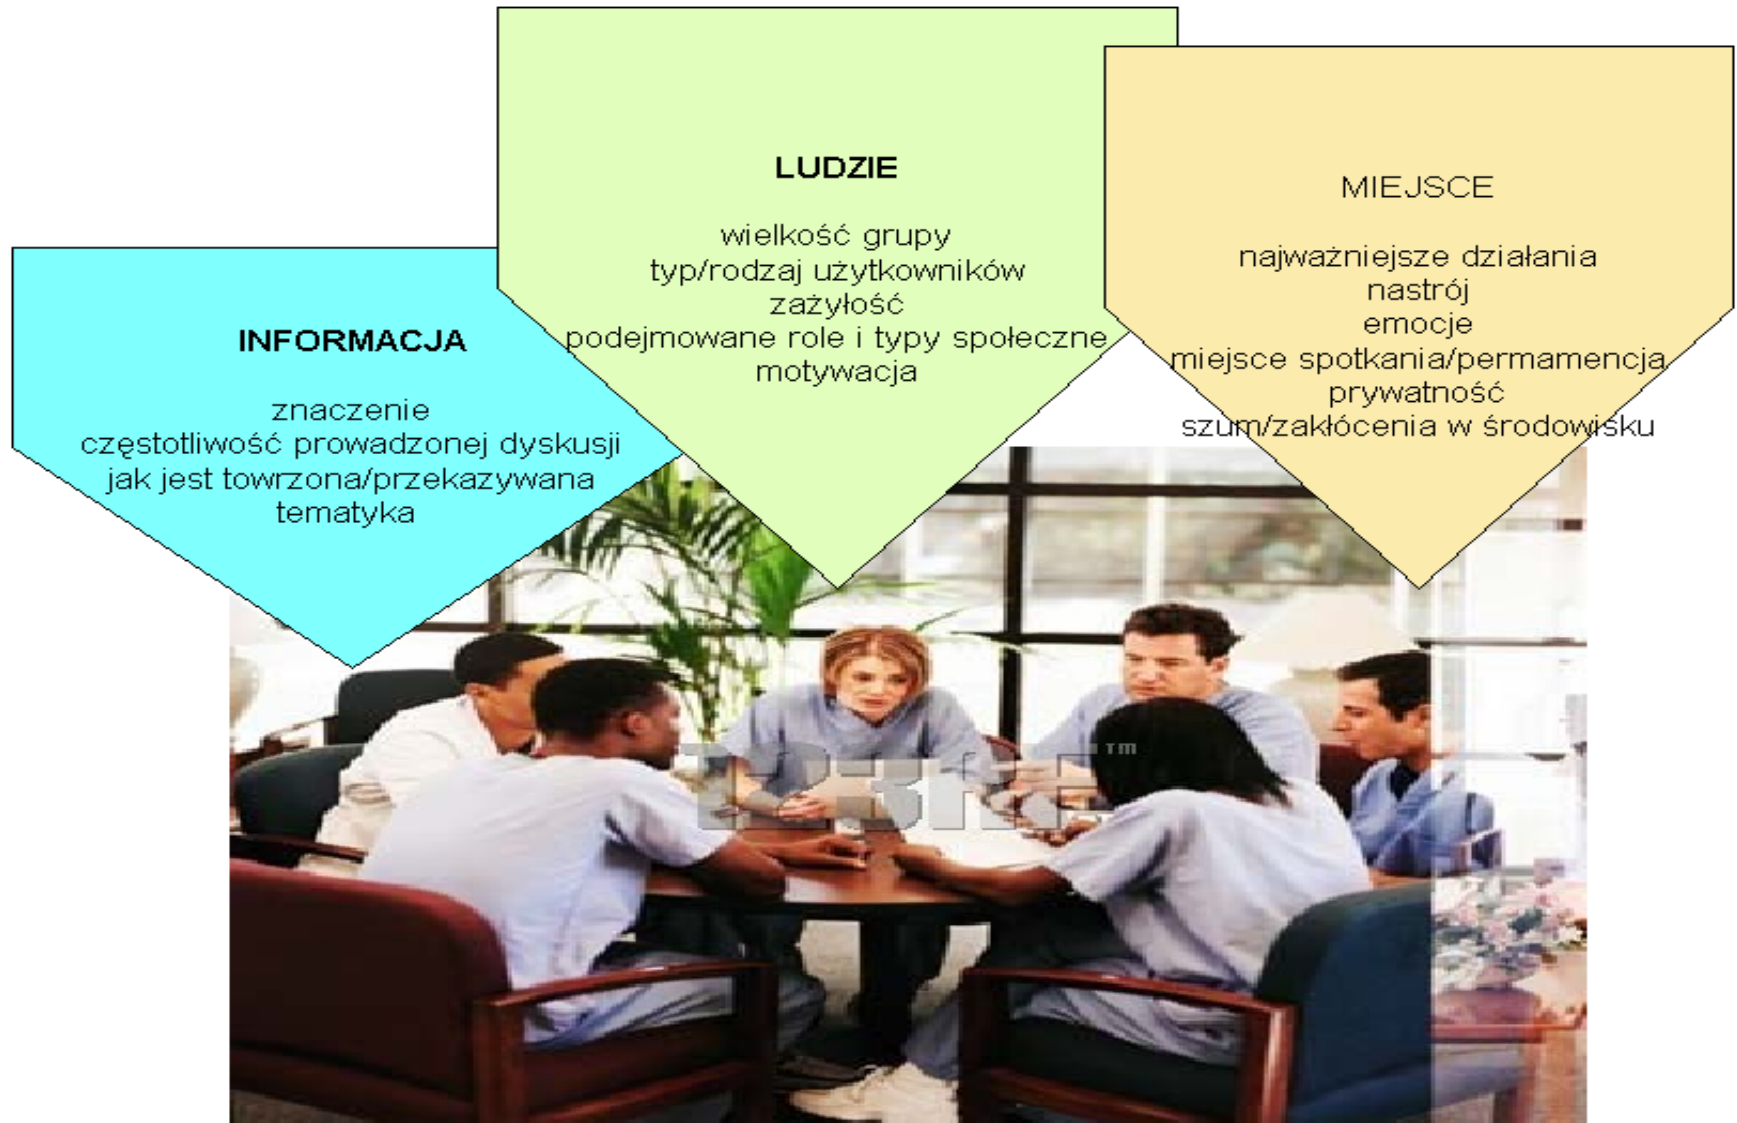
INFORMACJA

znaczenie
częstotliwość prowadzonej dyskusji
jak jest towrzona/przekazywana
tematyka

LUDZIE

wielkość grupy
typ/rodzaj użytkowników
zażyłość
podejmowane role i typy społeczne
motywacja

MIEJSCE

najważniejsze działania
nastrój
emocje
miejsce spotkania/permamencja
prywatność
szum/zakłócenia w środowisku

TM